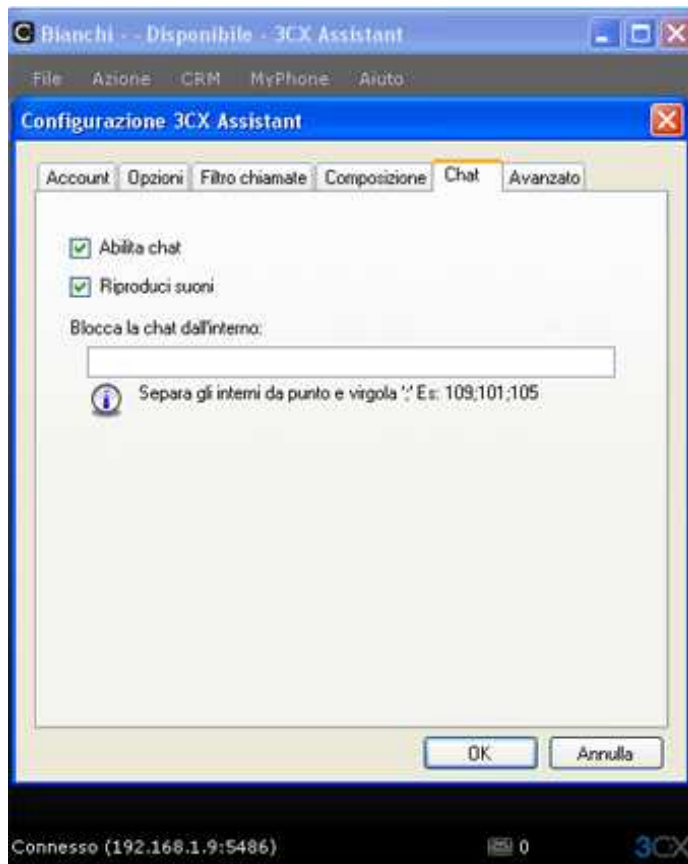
Bianchi - - Disponibile - 3CX Assistant

File Azione CRM MyPhone Aiuto

Configurazione 3CX Assistant

Account Opzioni Filtro chiamate Composizione Chat Avanzato

Abilita chat

Riproduci suoni

Blocca la chat dall'interno:

Separa gli interni da punto e virgola ';' Es: 109;101;105

OK Annulla

Connesso (192.168.1.9:5486) 0 3CX